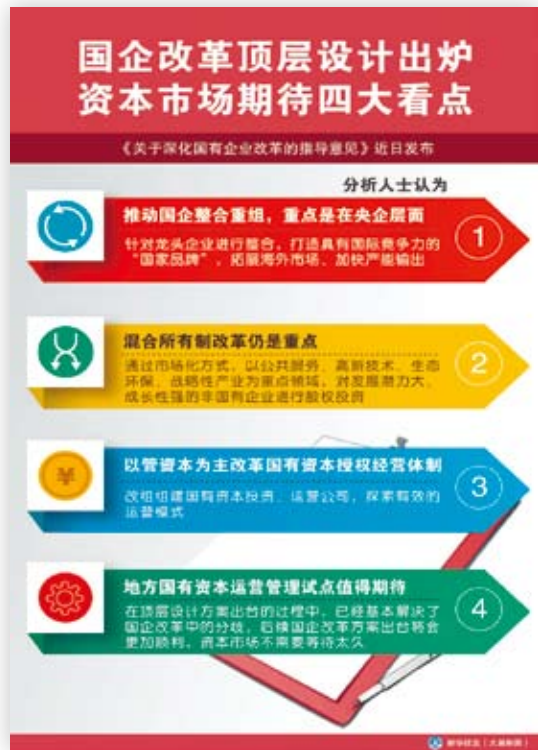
国企改革顶层设计出炉
资本市场期待四大看点

《关于深化国有企业改革的指导意见》近日发布

分析人士认为

推动国企整合重组，重点是在央企层面
针对龙头企业进行整合，打造具有国际竞争力的"国家品牌"，拓展海外市场，加快产能输出

1

混合所有制改革仍是重点
通过市场化方式，以公共服务、高新技术、生态环保、战略性产业为重点领域，对发展潜力大、成长性强的非国有企业进行股权投资

2

¥

以管资本为主改革国有资本授权经营体制
改组组建国有资本投资、运营公司，探索有效的运营模式

3

地方国有资本运营管理试点值得期待
在顶层设计方案出台的过程中，已经基本解决了国企改革中的分歧，后续国企改革方案出台将会更加顺利，资本市场不需要等待太久

4

新华社发（大巢制图）